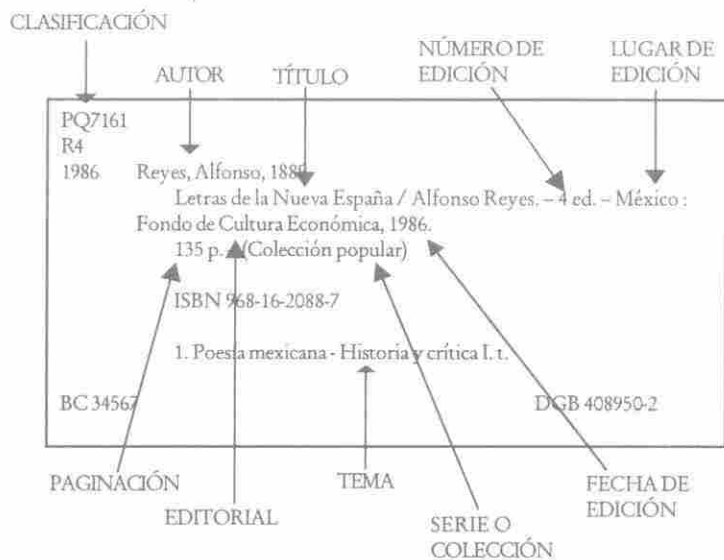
CLASIFICACIÓN

AUTOR

TÍTULO

NÚMERO DE EDICIÓN

LUGAR DE EDICIÓN

PQ7161
R4
1986 Reyes, Alfonso, 188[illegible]

Letras de la Nueva España / Alfonso Reyes. – 4 ed. – México : Fondo de Cultura Económica, 1986.

135 p. (Colección popular)

ISBN 968-16-2088-7

1. Poesía mexicana - Historia y crítica I. t.

BC 34567

DGB 408950-2

PAGINACIÓN

EDITORIAL

TEMA

SERIE O COLECCIÓN

FECHA DE EDICIÓN